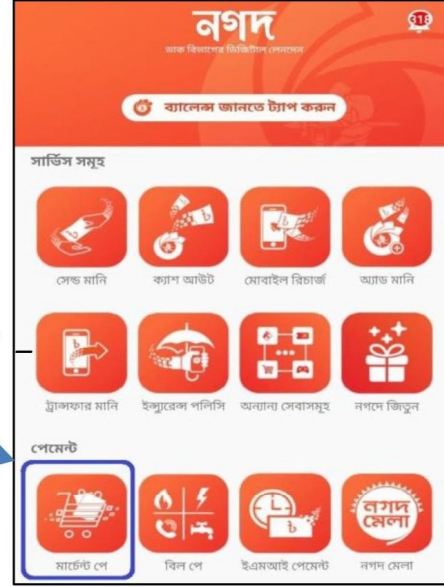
নগদ
ডাক বিভাগের ডিজিটাল লেনদেন

318

ব্যালেন্স জানতে ট্যাপ করুন

সার্ভিস সমূহ

সেন্ড মানি
ক্যাশ আউট
মোবাইল রিচার্জ
অ্যাড মানি

ট্রান্সফার মানি
ইন্স্যুরেন্স পলিসি
অন্যান্য সেবাসমূহ
নগদে জিতুন

পেমেন্ট

মার্চেন্ট পে
বিল পে
ইএমআই পেমেন্ট
নগদ মেলা
নগদ মেলা